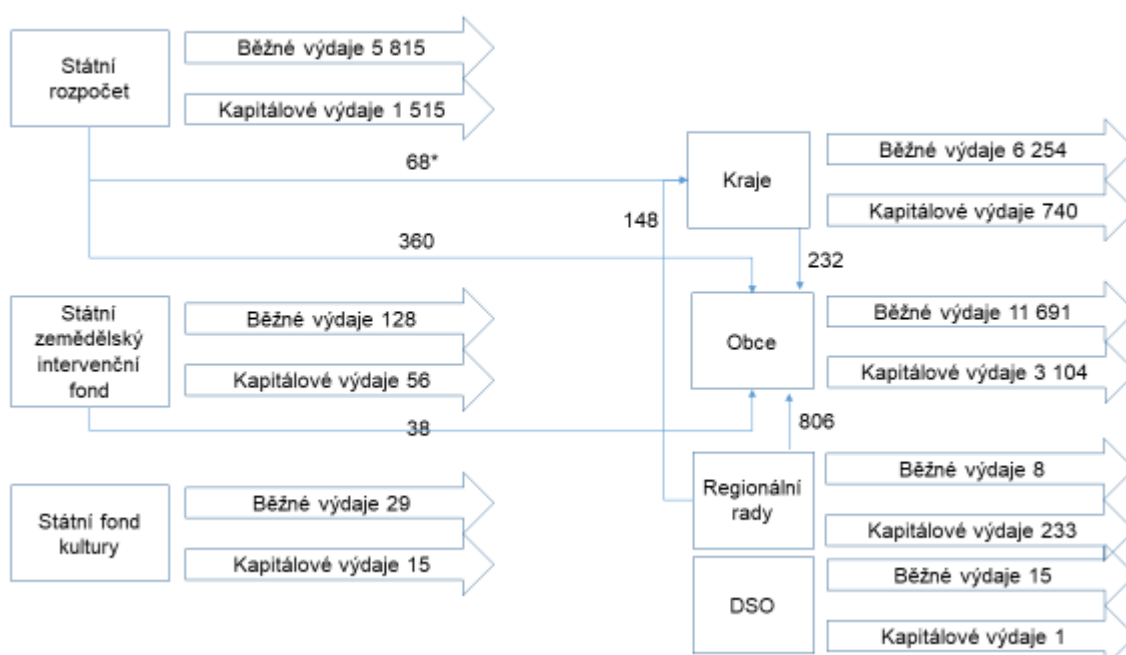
Státní rozpočet

Běžné výdaje 5 815

Kapitálové výdaje 1 515

68*

Kraje

Běžné výdaje 6 254

Kapitálové výdaje 740

148

360

232

Státní zemědělský intervenční fond

Běžné výdaje 128

Kapitálové výdaje 56

Obce

Běžné výdaje 11 691

Kapitálové výdaje 3 104

38

806

Státní fond kultury

Běžné výdaje 29

Kapitálové výdaje 15

Regionální rady

Běžné výdaje 8

Kapitálové výdaje 233

DSO

Běžné výdaje 15

Kapitálové výdaje 1